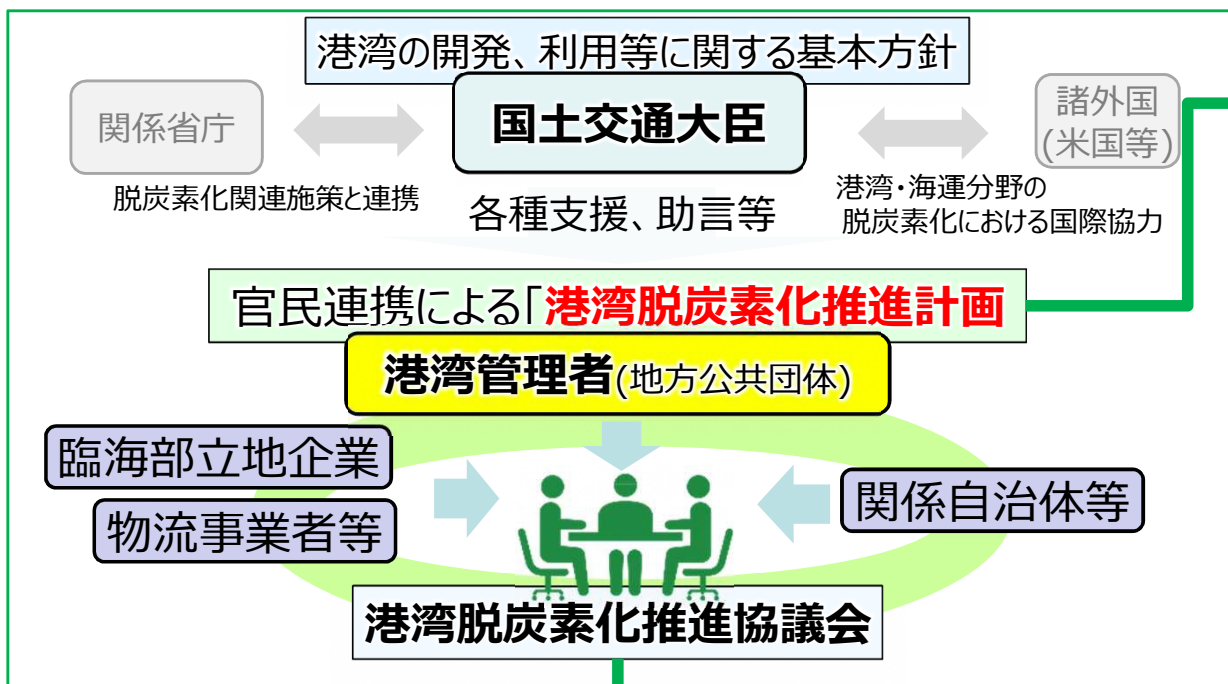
港湾の開発、利用等に関する基本方針

関係省庁

国土交通大臣

諸外国
(米国等)

脱炭素化関連施策と連携

各種支援、助言等

港湾・海運分野の
脱炭素化における国際協力

官民連携による「港湾脱炭素化推進計画

港湾管理者(地方公共団体)

臨海部立地企業

物流事業者等

関係自治体等

港湾脱炭素化推進協議会